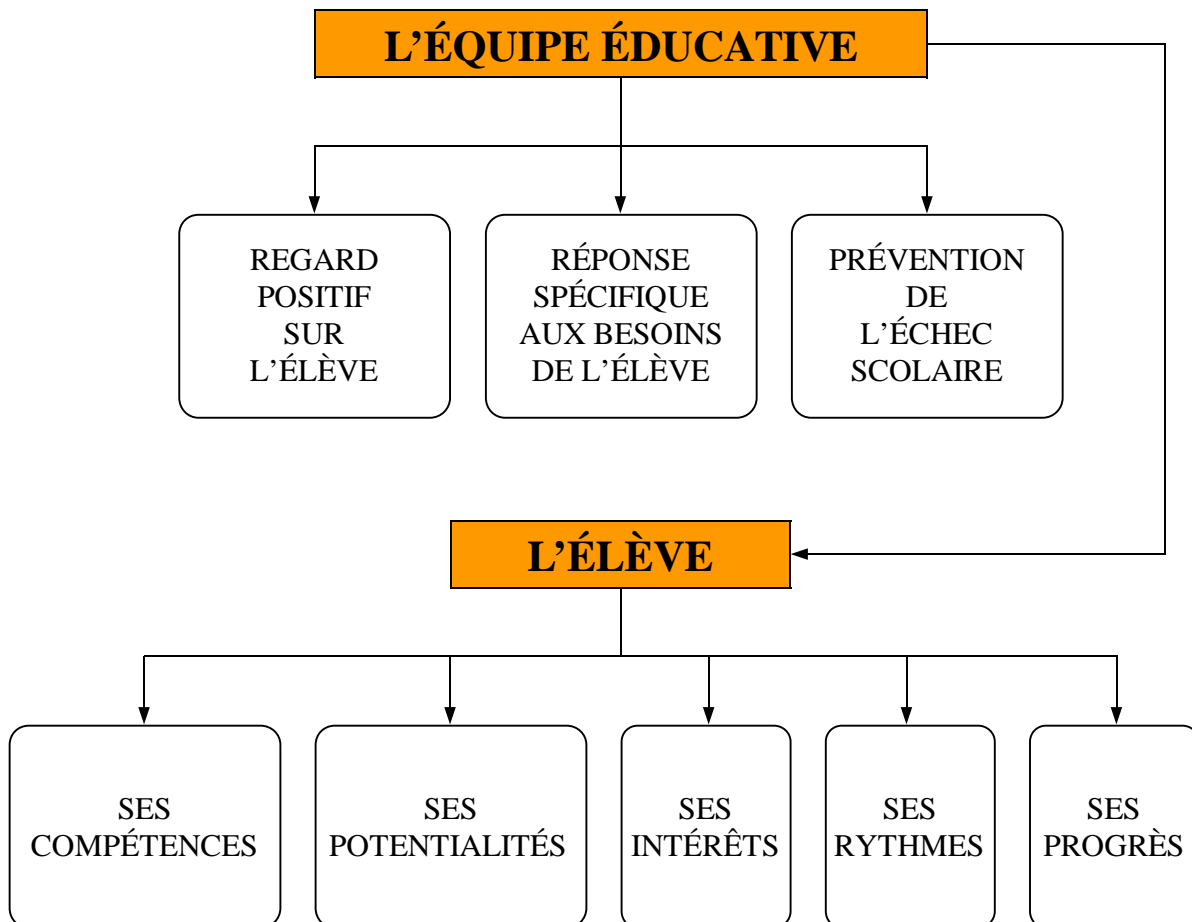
L’ÉQUIPE ÉDUCATIVE

REGARD POSITIF SUR L’ÉLÈVE

RÉPONSE SPÉCIFIQUE AUX BESOINS DE L’ÉLÈVE

PRÉVENTION DE L’ÉCHEC SCOLAIRE

L’ÉLÈVE

SES COMPÉTENCES

SES POTENTIALITÉS

SES INTÉRÊTS

SES RYTHMES

SES PROGRÈS